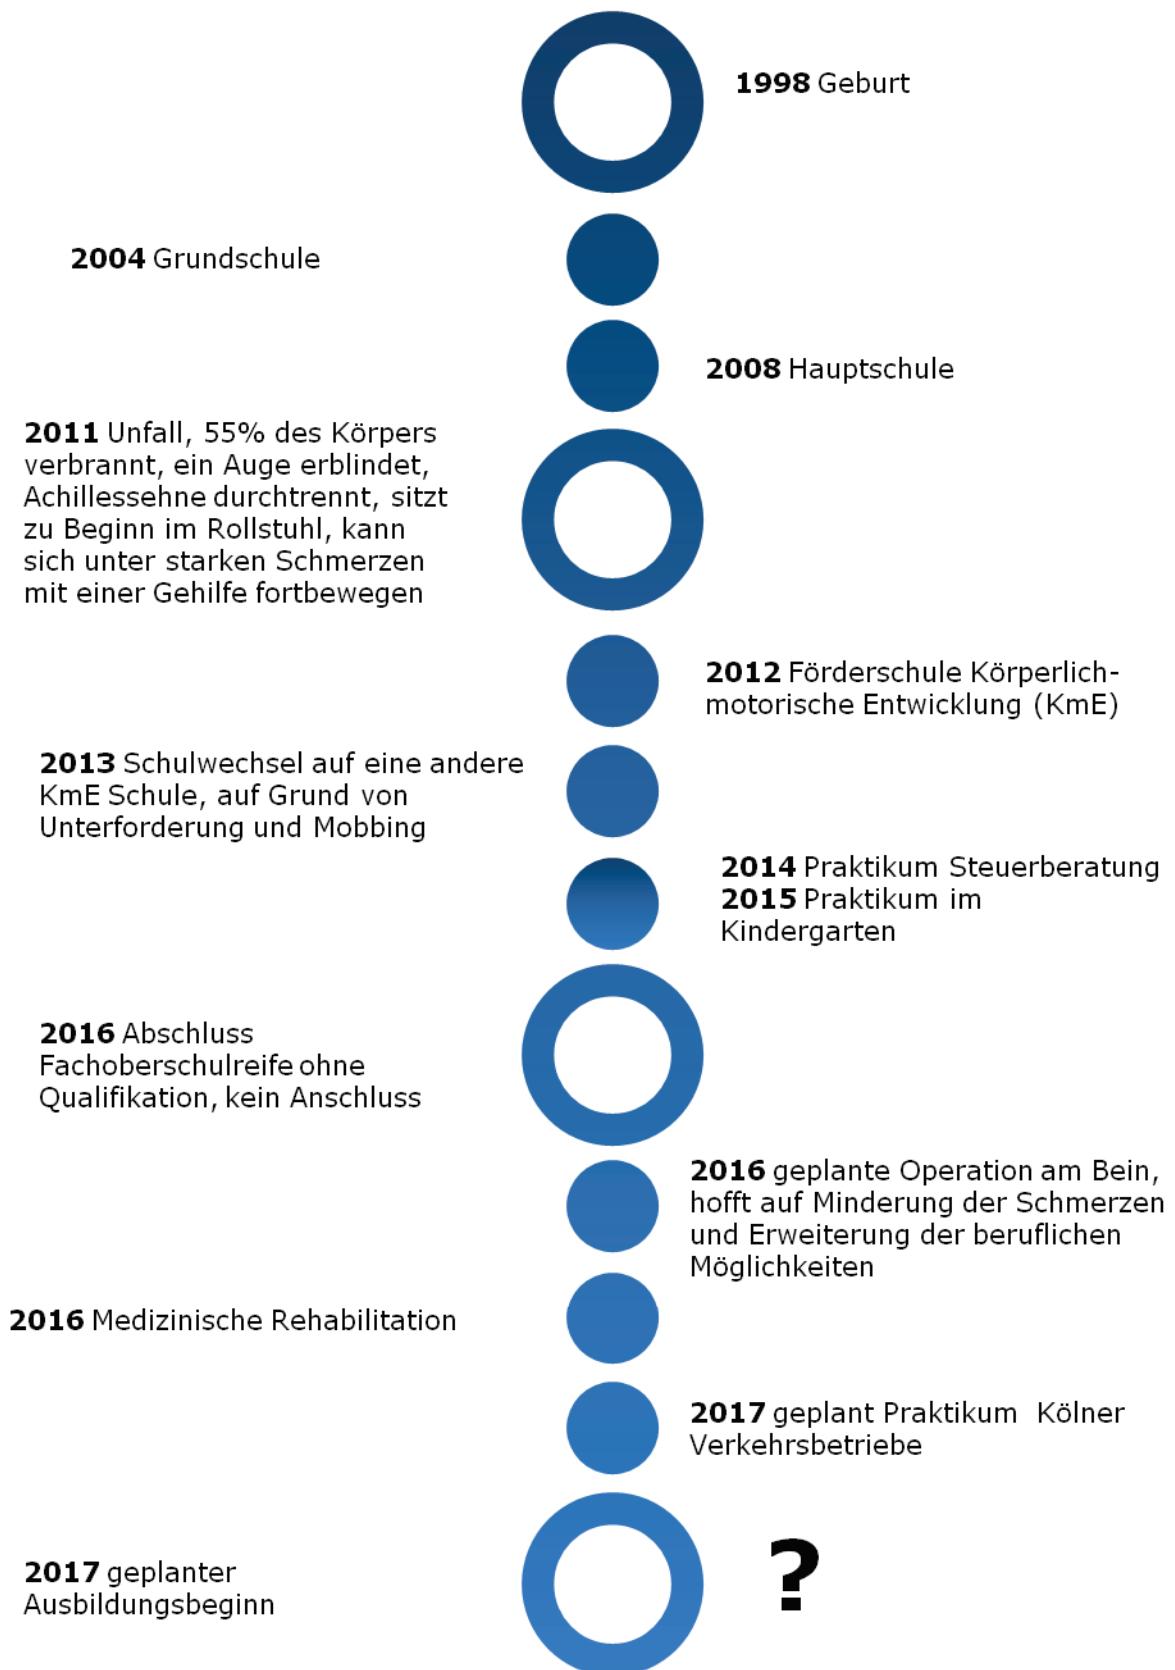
**1998** Geburt

**2004** Grundschule

**2008** Hauptschule

**2011** Unfall, 55% des Körpers verbrannt, ein Auge erblindet, Achillessehne durchtrennt, sitzt zu Beginn im Rollstuhl, kann sich unter starken Schmerzen mit einer Gehilfe fortbewegen

**2012** Förderschule Körperlich-motorische Entwicklung (KmE)

**2013** Schulwechsel auf eine andere KmE Schule, auf Grund von Unterforderung und Mobbing

**2014** Praktikum Steuerberatung
**2015** Praktikum im Kindergarten

**2016** Abschluss Fachoberschulreife ohne Qualifikation, kein Anschluss

**2016** geplante Operation am Bein, hofft auf Minderung der Schmerzen und Erweiterung der beruflichen Möglichkeiten

**2016** Medizinische Rehabilitation

**2017** geplant Praktikum Kölner Verkehrsbetriebe

**2017** geplanter Ausbildungsbeginn

?